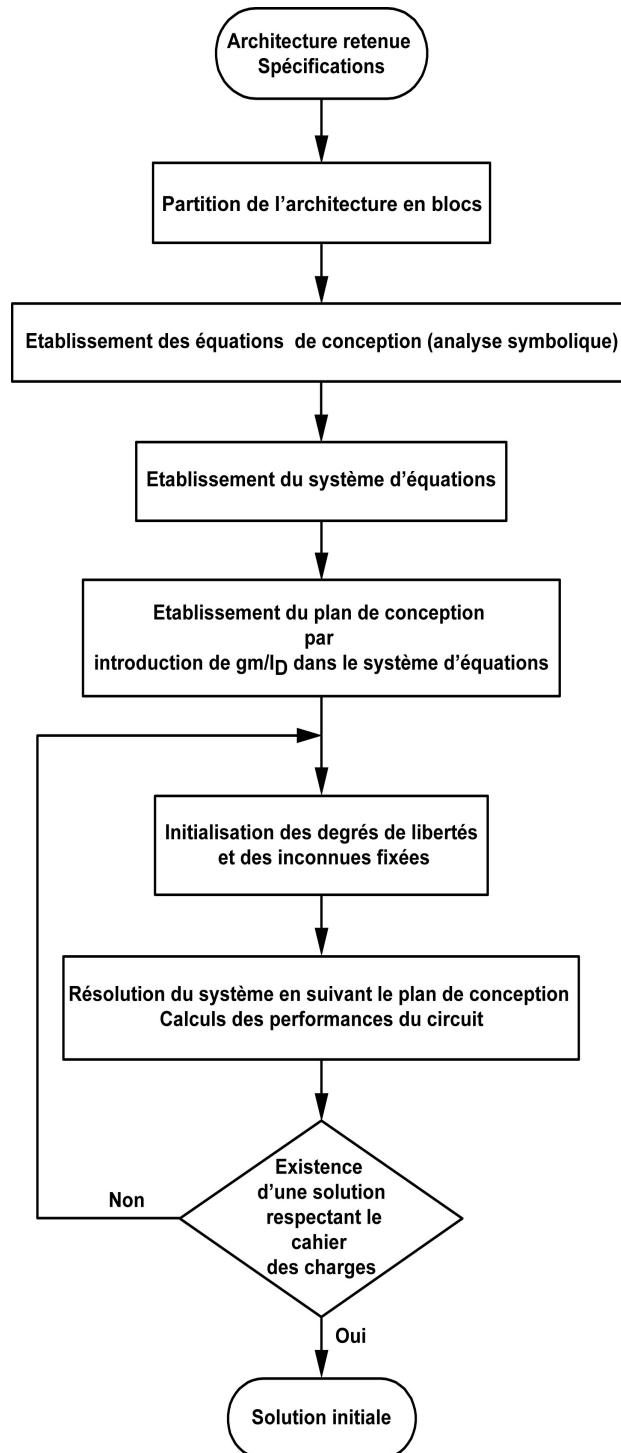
Architecture retenue
Spécifications

Partition de l'architecture en blocs

Etablissement des équations de conception (analyse symbolique)

Etablissement du système d'équations

Etablissement du plan de conception
par
introduction de $gm/I_D$ dans le système d'équations

Initialisation des degrés de libertés
et des inconnues fixées

Résolution du système en suivant le plan de conception
Calculs des performances du circuit

Existence
d'une solution
respectant le
cahier
des charges

Non

Oui

Solution initiale